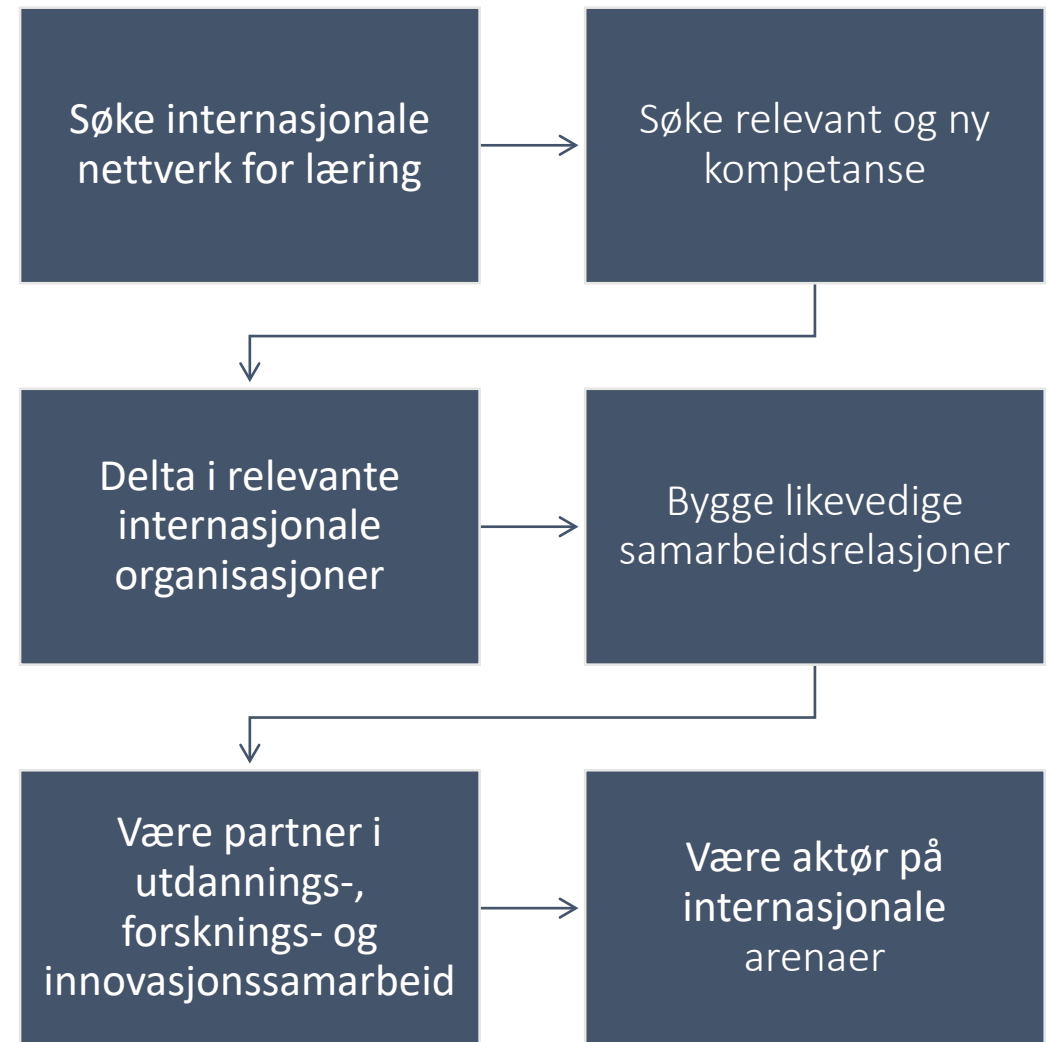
Søke internasjonale nettverk for læring

Søke relevant og ny kompetanse

Delta i relevante internasjonale organisasjoner

Bygge likevedige samarbeidsrelasjoner

Være partner i utdannings-, forsknings- og innovasjonssamarbeid

Være aktør på internasjonale arenaer